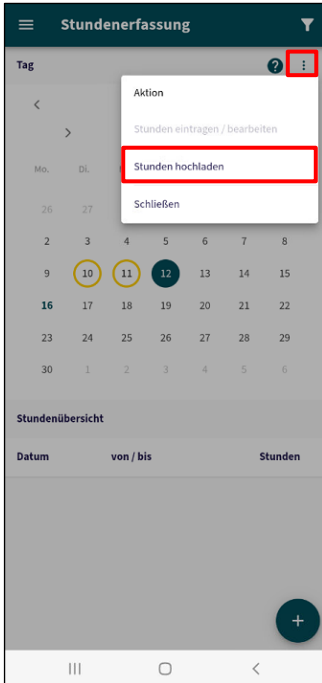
Stundenerfassung

Tag

Aktion

Stunden eintragen / bearbeiten

Stunden hochladen

Schließen

<

>

Mo. Di.

| 26 | 27 | | | | | |
|---|---|---|---|---|---|---|
| 2 | 3 | 4 | 5 | 6 | 7 | 8 |
| 9 | 10 | 11 | 12 | 13 | 14 | 15 |
| 16 | 17 | 18 | 19 | 20 | 21 | 22 |
| 23 | 24 | 25 | 26 | 27 | 28 | 29 |
| 30 | 1 | 2 | 3 | 4 | 5 | 6 |

Stundenübersicht

Datum von / bis Stunden

+